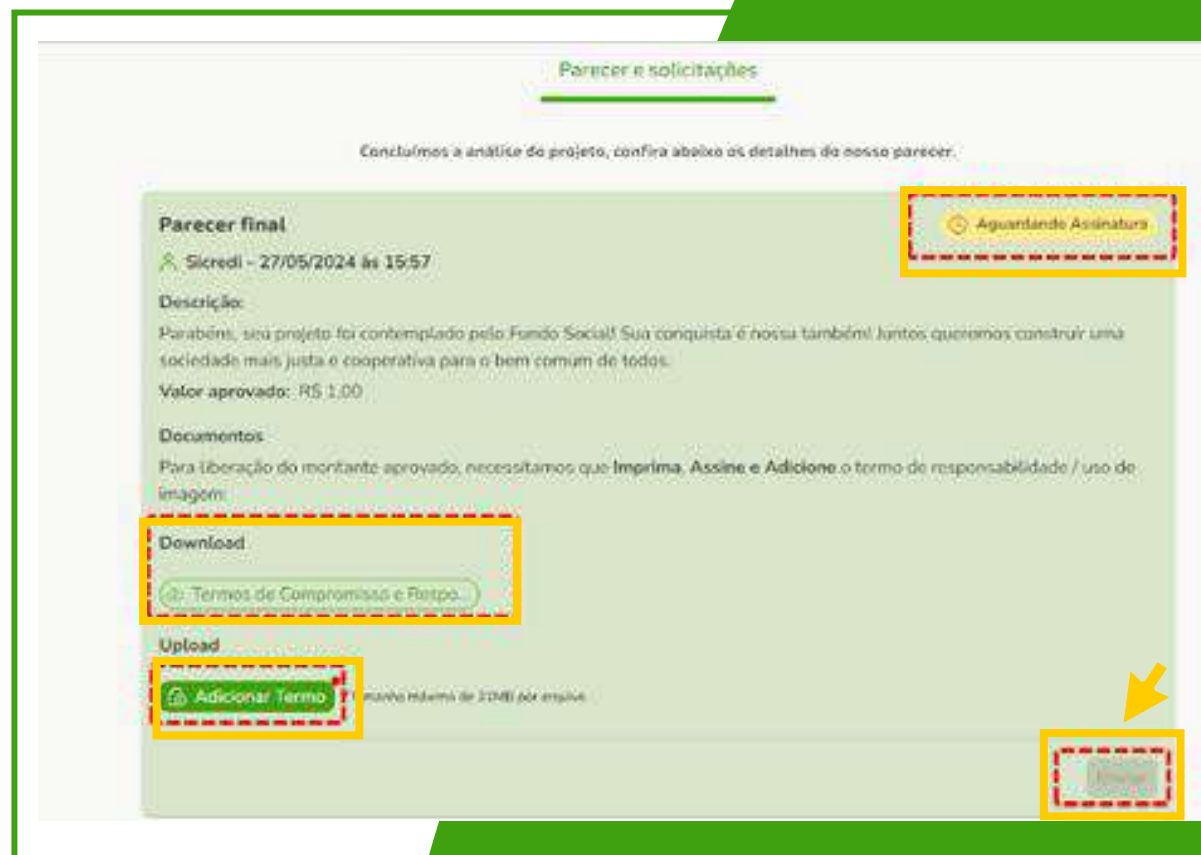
Parecer e solicitações

Concluímos a análise do projeto, confira abaixo os detalhes do nosso parecer.

Parecer final

Aguardando Assinatura

Sicredi - 27/05/2024 às 15:57

Descrição:

Parabéns, seu projeto foi contemplado pelo Fundo Social! Sua conquista é nossa também! Juntos queremos construir uma sociedade mais justa e cooperativa para o bem comum de todos.

Valor aprovado: R$ 1,00

Documentos

Para liberação do montante aprovado, necessitamos que **Imprima**, **Assine e Adicione** o termo de responsabildade / uso de imagem:

Download

Termos de Compromisso e Respo...

Upload

Adicionar Termo

Tamanho máximo de 10MB por arquivo.

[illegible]